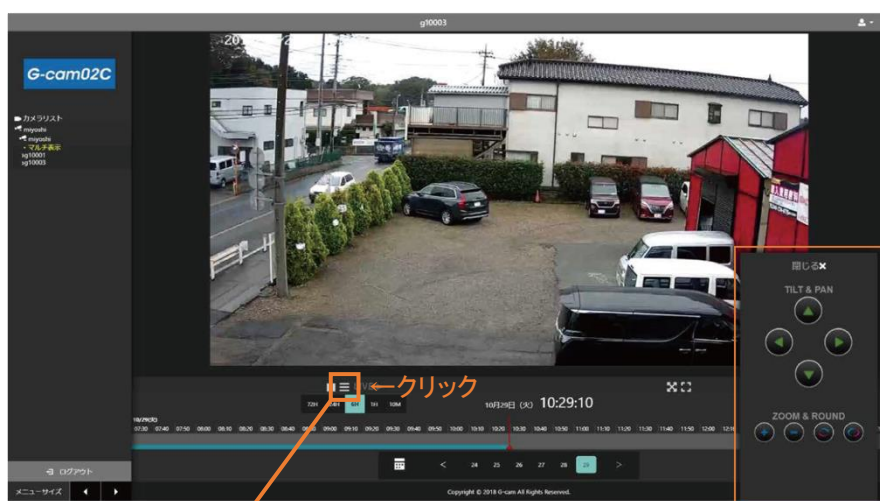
g10003

G-cam02C

カメラリスト
miyoshi
miyoshi
・マルチ表示
sg10001
sg10003

20

閉じる✕

TILT & PAN

ZOOM & ROUND

←クリック

72H 24H 6H 1H 10M

10月29日 (火) 10:29:10

07:30 07:40 07:50 08:00 08:10 08:20 08:30 08:40 08:50 09:00 09:10 09:20 09:30 09:40 09:50 10:00 10:10 10:20 10:30 10:40 10:50 11:00 11:10 11:20 11:30 11:40 11:50 12:00

ログアウト

メニューサイズ

< 24 25 26 27 28 29 >

Copyright © 2018 G-cam All Rights Reserved.